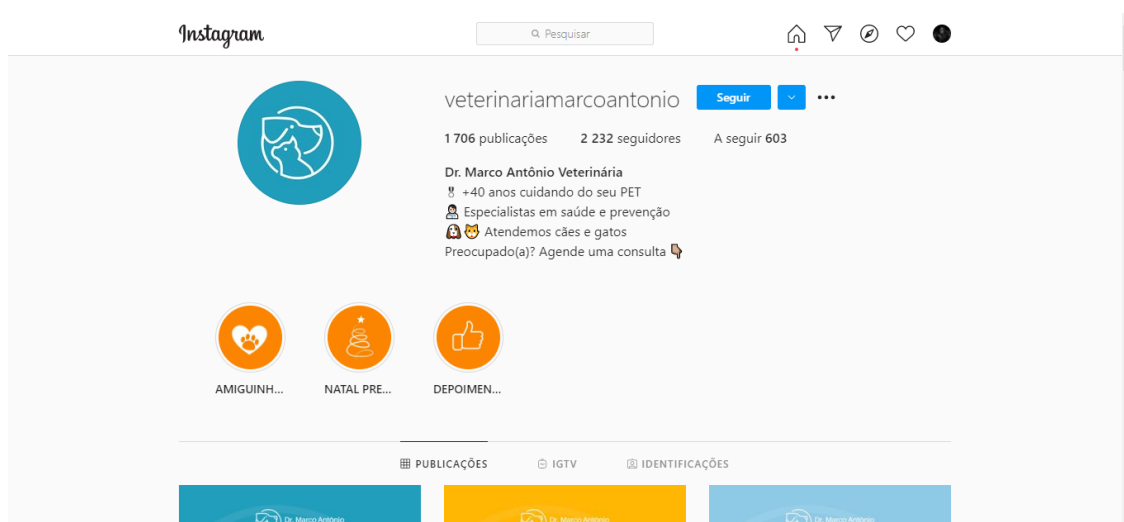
Instagram

Pesquisar

veterinariamarcoantonio Seguir

1 706 publicações 2 232 seguidores A seguir 603

Dr. Marco Antônio Veterinária
🎖 +40 anos cuidando do seu PET
👩‍⚕️ Especialistas em saúde e prevenção
🐶🐱 Atendemos cães e gatos
Preocupado(a)? Agende uma consulta 👇

AMIGUINH... NATAL PRE... DEPOIMEN...

PUBLICAÇÕES IGTV IDENTIFICAÇÕES

Dr. Marco Antônio Dr. Marco Antônio Dr. Marco Antônio